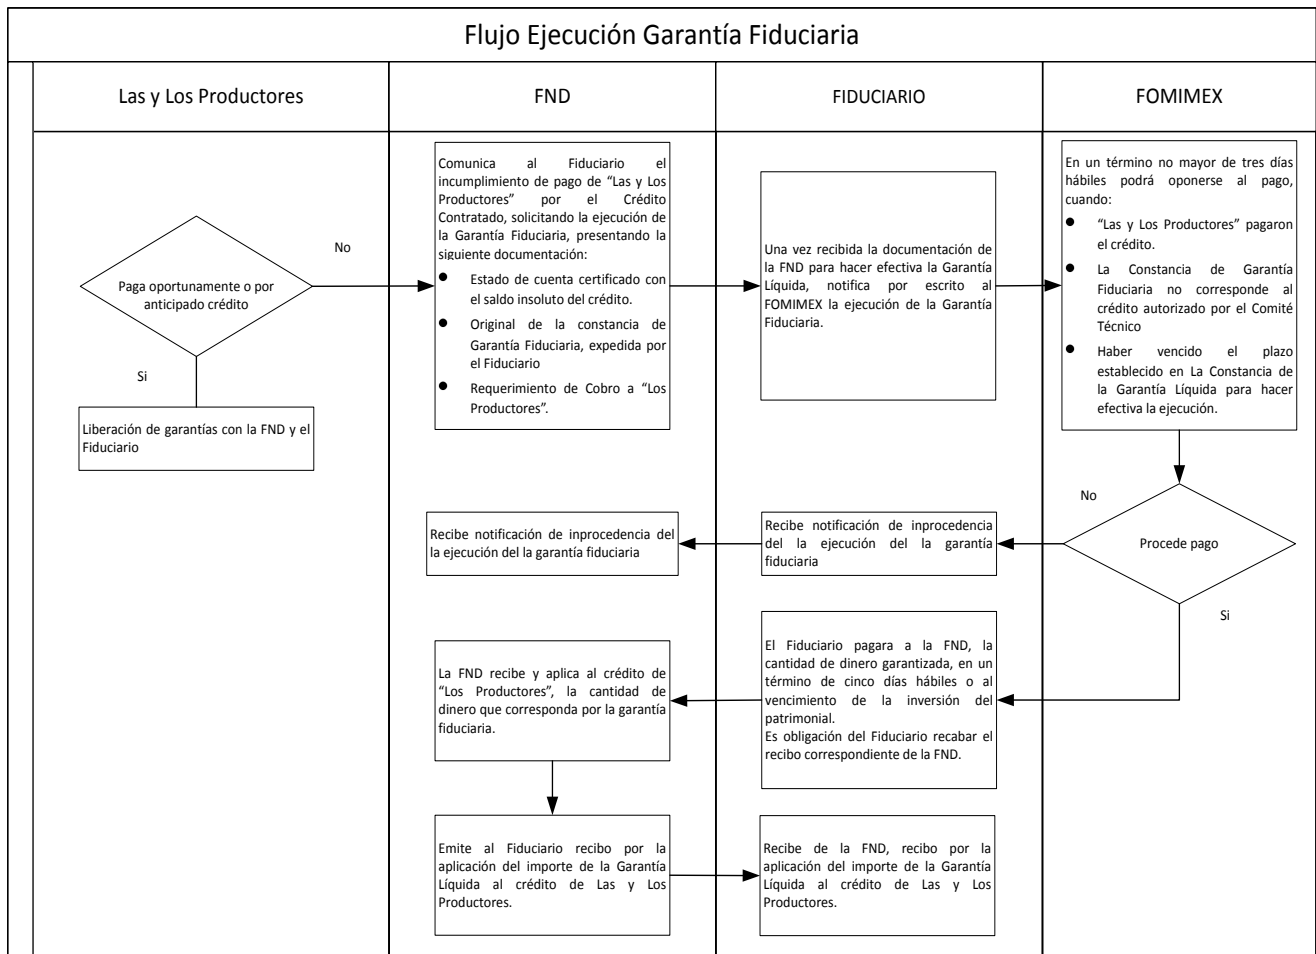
Flujo Ejecución Garantía Fiduciaria

Las y Los Productores

FND

FIDUCIARIO

FOMIMEX

Paga oportunamente o por anticipado crédito

No

Si

Liberación de garantías con la FND y el Fiduciario

Comunica al Fiduciario el incumplimiento de pago de "Las y Los Productores" por el Crédito Contratado, solicitando la ejecución de la Garantía Fiduciaria, presentando la siguiente documentación:
- Estado de cuenta certificado con el saldo insoluto del crédito.
- Original de la constancia de Garantía Fiduciaria, expedida por el Fiduciario
- Requerimiento de Cobro a "Los Productores".

Una vez recibida la documentación de la FND para hacer efectiva la Garantía Líquida, notifica por escrito al FOMIMEX la ejecución de la Garantía Fiduciaria.

En un término no mayor de tres días hábiles podrá oponerse al pago, cuando:
- "Las y Los Productores" pagaron el crédito.
- La Constancia de Garantía Fiduciaria no corresponde al crédito autorizado por el Comité Técnico
- Haber vencido el plazo establecido en La Constancia de la Garantía Líquida para hacer efectiva la ejecución.

No

Procede pago

Si

Recibe notificación de inprocedencia del la ejecución del la garantía fiduciaria

Recibe notificación de inprocedencia del la ejecución del la garantía fiduciaria

El Fiduciario pagara a la FND, la cantidad de dinero garantizada, en un término de cinco días hábiles o al vencimiento de la inversión del patrimonial.
Es obligación del Fiduciario recabar el recibo correspondiente de la FND.

La FND recibe y aplica al crédito de "Los Productores", la cantidad de dinero que corresponda por la garantía fiduciaria.

Emite al Fiduciario recibo por la aplicación del importe de la Garantía Líquida al crédito de Las y Los Productores.

Recibe de la FND, recibo por la aplicación del importe de la Garantía Líquida al crédito de Las y Los Productores.